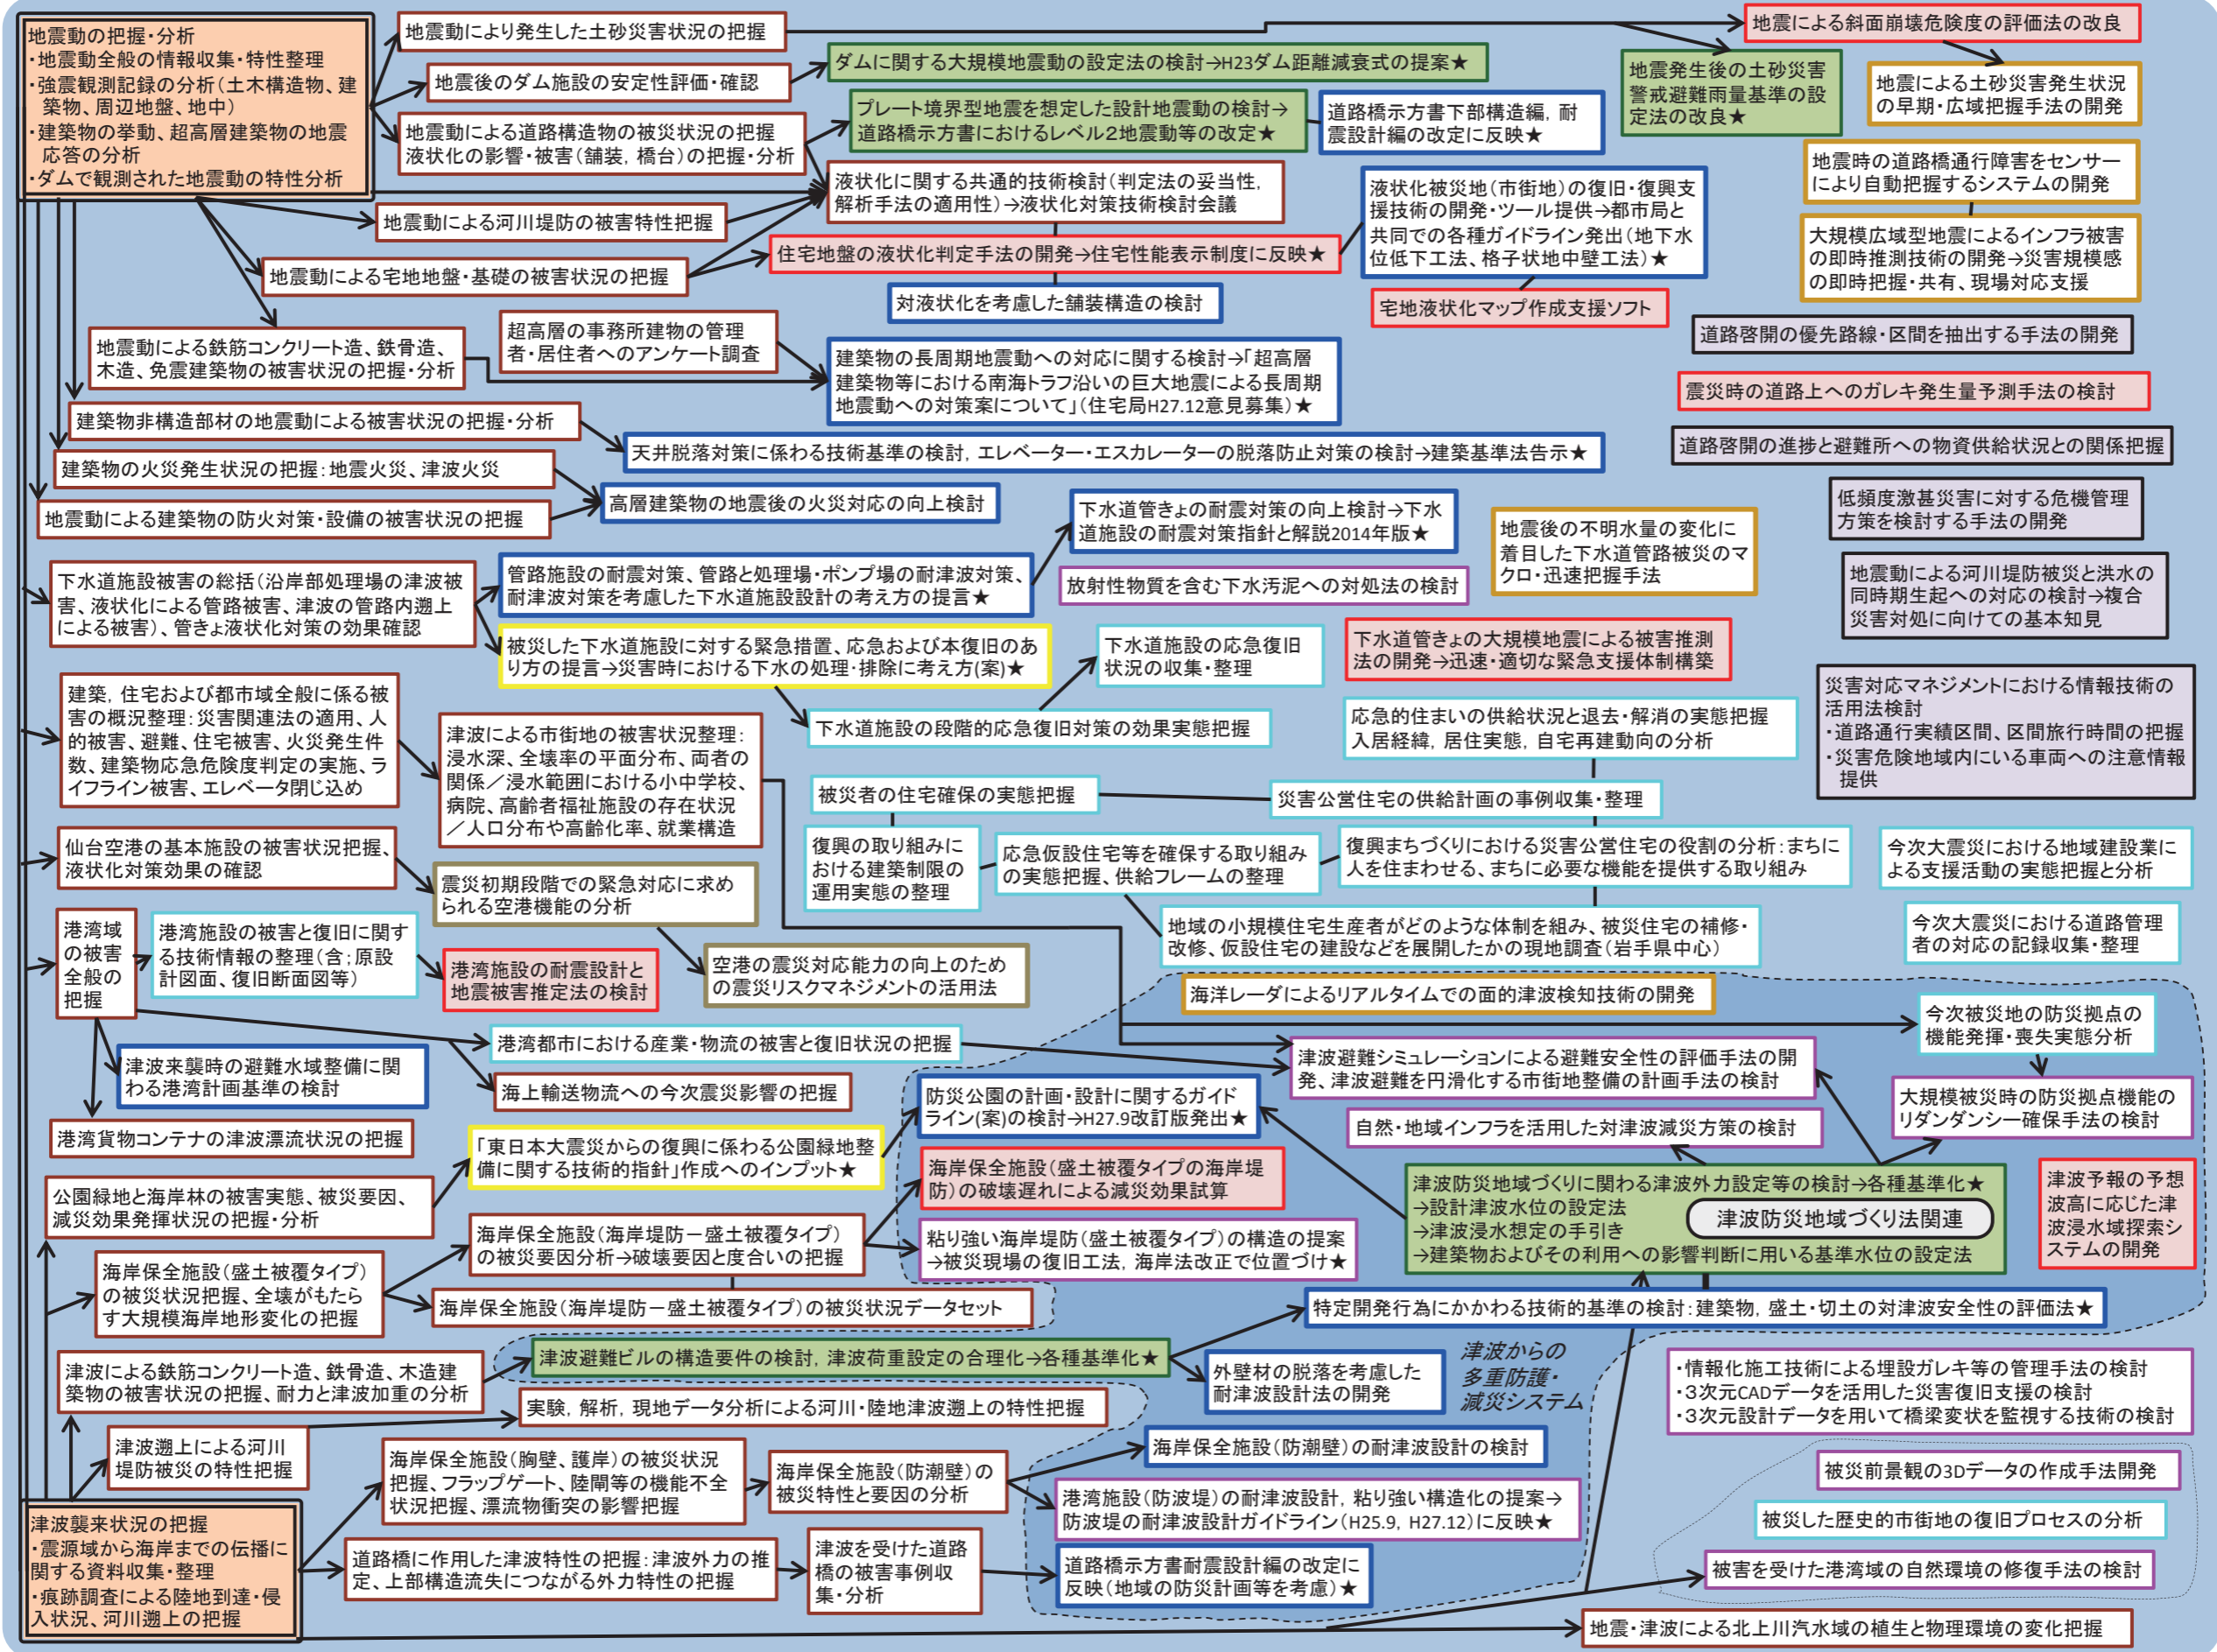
地震動の把握・分析
・地震動全般の情報収集・特性整理
・強震観測記録の分析（土木構造物、建築物、周辺地盤、地中）
・建築物の挙動、超高層建築物の地震応答の分析
・ダムで観測された地震動の特性分析

地震動により発生した土砂災害状況の把握

地震による斜面崩壊危険度の評価法の改良

ダムに関する大規模地震動の設定法の検討→H23ダム距離減衰式の提案★

地震後のダム施設の安定性評価・確認

地震発生後の土砂災害警戒避難雨量基準の設定法の改良★

地震による土砂災害発生状況の早期・広域把握手法の開発

プレート境界型地震を想定した設計地震動の検討→道路橋示方書におけるレベル2地震動等の改定★

道路橋示方書下部構造編，耐震設計編の改定に反映★

地震動による道路構造物の被災状況の把握
液状化の影響・被害（舗装，橋台）の把握・分析

地震時の道路橋通行障害をセンサーにより自動把握するシステムの開発

液状化に関する共通的技術検討（判定法の妥当性，解析手法の適用性）→液状化対策技術検討会議

液状化被災地（市街地）の復旧・復興支援技術の開発・ツール提供→都市局と共同での各種ガイドライン発出（地下水位低下工法、格子状地中壁工法）★

大規模広域型地震によるインフラ被害の即時推測技術の開発→災害規模感の即時把握・共有、現場対応支援

地震動による河川堤防の被害特性把握

住宅地盤の液状化判定手法の開発→住宅性能表示制度に反映★

地震動による宅地地盤・基礎の被害状況の把握

対液状化を考慮した舗装構造の検討

宅地液状化マップ作成支援ソフト

道路啓開の優先路線・区間を抽出する手法の開発

地震動による鉄筋コンクリート造、鉄骨造、木造、免震建築物の被害状況の把握・分析

超高層の事務所建物の管理者・居住者へのアンケート調査

建築物の長周期地震動への対応に関する検討→「超高層建築物等における南海トラフ沿いの巨大地震による長周期地震動への対策案について」（住宅局H27.12意見募集）★

震災時の道路上へのガレキ発生量予測手法の検討

建築物非構造部材の地震動による被害状況の把握・分析

天井脱落対策に係わる技術基準の検討，エレベーター・エスカレーターの脱落防止対策の検討→建築基準法告示★

道路啓開の進捗と避難所への物資供給状況との関係把握

建築物の火災発生状況の把握：地震火災、津波火災

高層建築物の地震後の火災対応の向上検討

地震動による建築物の防火対策・設備の被害状況の把握

下水道管きょの耐震対策の向上検討→下水道施設の耐震対策指針と解説2014年版★

地震後の不明水量の変化に着目した下水道管路被災のマクロ・迅速把握手法

低頻度激甚災害に対する危機管理方策を検討する手法の開発

下水道施設被害の総括（沿岸部処理場の津波被害、液状化による管路被害、津波の管路内遡上による被害）、管きょ液状化対策の効果確認

管路施設の耐震対策、管路と処理場・ポンプ場の耐津波対策、耐津波対策を考慮した下水道施設設計の考え方の提言★

放射性物質を含む下水汚泥への対処法の検討

地震動による河川堤防被災と洪水の同時期生起への対応の検討→複合災害対処に向けての基本知見

被災した下水道施設に対する緊急措置、応急および本復旧のあり方の提言→災害時における下水の処理・排除に考え方(案)★

下水道施設の応急復旧状況の収集・整理

下水道管きょの大規模地震による被害推測法の開発→迅速・適切な緊急支援体制構築

建築，住宅および都市域全般に係る被害の概況整理：災害関連法の適用、人的被害、避難、住宅被害、火災発生件数、建築物応急危険度判定の実施、ライフライン被害、エレベータ閉じ込め

津波による市街地の被害状況整理：浸水深、全壊率の平面分布、両者の関係／浸水範囲における小中学校、病院、高齢者福祉施設の存在状況／人口分布や高齢化率、就業構造

下水道施設の段階的応急復旧対策の効果実態把握

応急的住まいの供給状況と退去・解消の実態把握
入居経緯，居住実態，自宅再建動向の分析

災害対応マネジメントにおける情報技術の活用法検討
・道路通行実績区間、区間旅行時間の把握
・災害危険地域内にいる車両への注意情報提供

被災者の住宅確保の実態把握

災害公営住宅の供給計画の事例収集・整理

復興の取り組みにおける建築制限の運用実態の整理

応急仮設住宅等を確保する取り組みの実態把握、供給フレームの整理

復興まちづくりにおける災害公営住宅の役割の分析：まちに人を住まわせる、まちに必要な機能を提供する取り組み

今次大震災における地域建設業による支援活動の実態把握と分析

仙台空港の基本施設の被害状況把握、液状化対策効果の確認

震災初期段階での緊急対応に求められる空港機能の分析

地域の小規模住宅生産者がどのような体制を組み、被災住宅の補修・改修、仮設住宅の建設などを展開したかの現地調査（岩手県中心）

今次大震災における道路管理者の対応の記録収集・整理

港湾域の被害全般の把握

港湾施設の被害と復旧に関する技術情報の整理（含；原設計図面、復旧断面図等）

港湾施設の耐震設計と地盤被害推定法の検討

空港の震災対応能力の向上のための震災リスクマネジメントの活用法

海洋レーダによるリアルタイムでの面的津波検知技術の開発

今次被災地の防災拠点の機能発揮・喪失実態分析

港湾都市における産業・物流の被害と復旧状況の把握

津波来襲時の避難水域整備に関わる港湾計画基準の検討

津波避難シミュレーションによる避難安全性の評価手法の開発、津波避難を円滑化する市街地整備の計画手法の検討

海上輸送物流への今次震災影響の把握

防災公園の計画・設計に関するガイドライン(案)の検討→H27.9改訂版発出★

大規模被災時の防災拠点機能のリダンダンシー確保手法の検討

港湾貨物コンテナの津波漂流状況の把握

「東日本大震災からの復興に係わる公園緑地整備に関する技術的指針」作成へのインプット★

自然・地域インフラを活用した対津波減災方策の検討

海岸保全施設（盛土被覆タイプの海岸堤防）の破壊遅れによる減災効果試算

津波防災地域づくりに関わる津波外力設定等の検討→各種基準化★
→設計津波水位の設定法
→津波浸水想定の手引き
→建築物およびその利用への影響判断に用いる基準水位の設定法

津波防災地域づくり法関連

津波予報の予想波高に応じた津波浸水探索システムの開発

公園緑地と海岸林の被害実態、被災要因、減災効果発揮状況の把握・分析

海岸保全施設（海岸堤防ー盛土被覆タイプ）の被災要因分析→破壊要因と度合いの把握

粘り強い海岸堤防（盛土被覆タイプ）の構造の提案→被災現場の復旧工法，海岸法改正で位置づけ★

海岸保全施設（盛土被覆タイプ）の被災状況把握、全壊がもたらす大規模海岸地形変化の把握

海岸保全施設（海岸堤防ー盛土被覆タイプ）の被災状況データセット

特定開発行為にかかわる技術的基準の検討：建築物，盛土・切土の対津波安全性の評価法★

津波による鉄筋コンクリート造、鉄骨造、木造建築物の被害状況の把握、耐力と津波加重の分析

津波避難ビルの構造要件の検討，津波荷重設定の合理化→各種基準化★

外壁材の脱落を考慮した耐津波設計法の開発

津波からの多重防護・減災システム

・情報化施工技術による埋設ガレキ等の管理手法の検討
・3次元CADデータを活用した災害復旧支援の検討
・3次元設計データを用いて橋梁変状を監視する技術の検討

実験，解析，現地データ分析による河川・陸地津波遡上の特性把握

津波遡上による河川堤防被災の特性把握

海岸保全施設（胸壁、護岸）の被災状況把握、フラップゲート、陸閘等の機能不全状況把握、漂流物衝突の影響把握

海岸保全施設（防潮壁）の被災特性と要因の分析

海岸保全施設（防潮壁）の耐津波設計の検討

被災前景観の3Dデータの作成手法開発

港湾施設（防波堤）の耐津波設計，粘り強い構造化の提案→防波堤の耐津波設計ガイドライン（H25.9，H27.12）に反映★

被災した歴史的市街地の復旧プロセスの分析

津波襲来状況の把握
・震源域から海岸までの伝播に関する資料収集・整理
・痕跡調査による陸地到達・侵入状況、河川遡上の把握

道路橋に作用した津波特性の把握：津波外力の推定、上部構造流失につながる外力特性の把握

津波を受けた道路橋の被害事例収集・分析

道路橋示方書耐震設計編の改定に反映（地域の防災計画等を考慮）★

被害を受けた港湾域の自然環境の修復手法の検討

地震・津波による北上川汽水域の植生と物理環境の変化把握